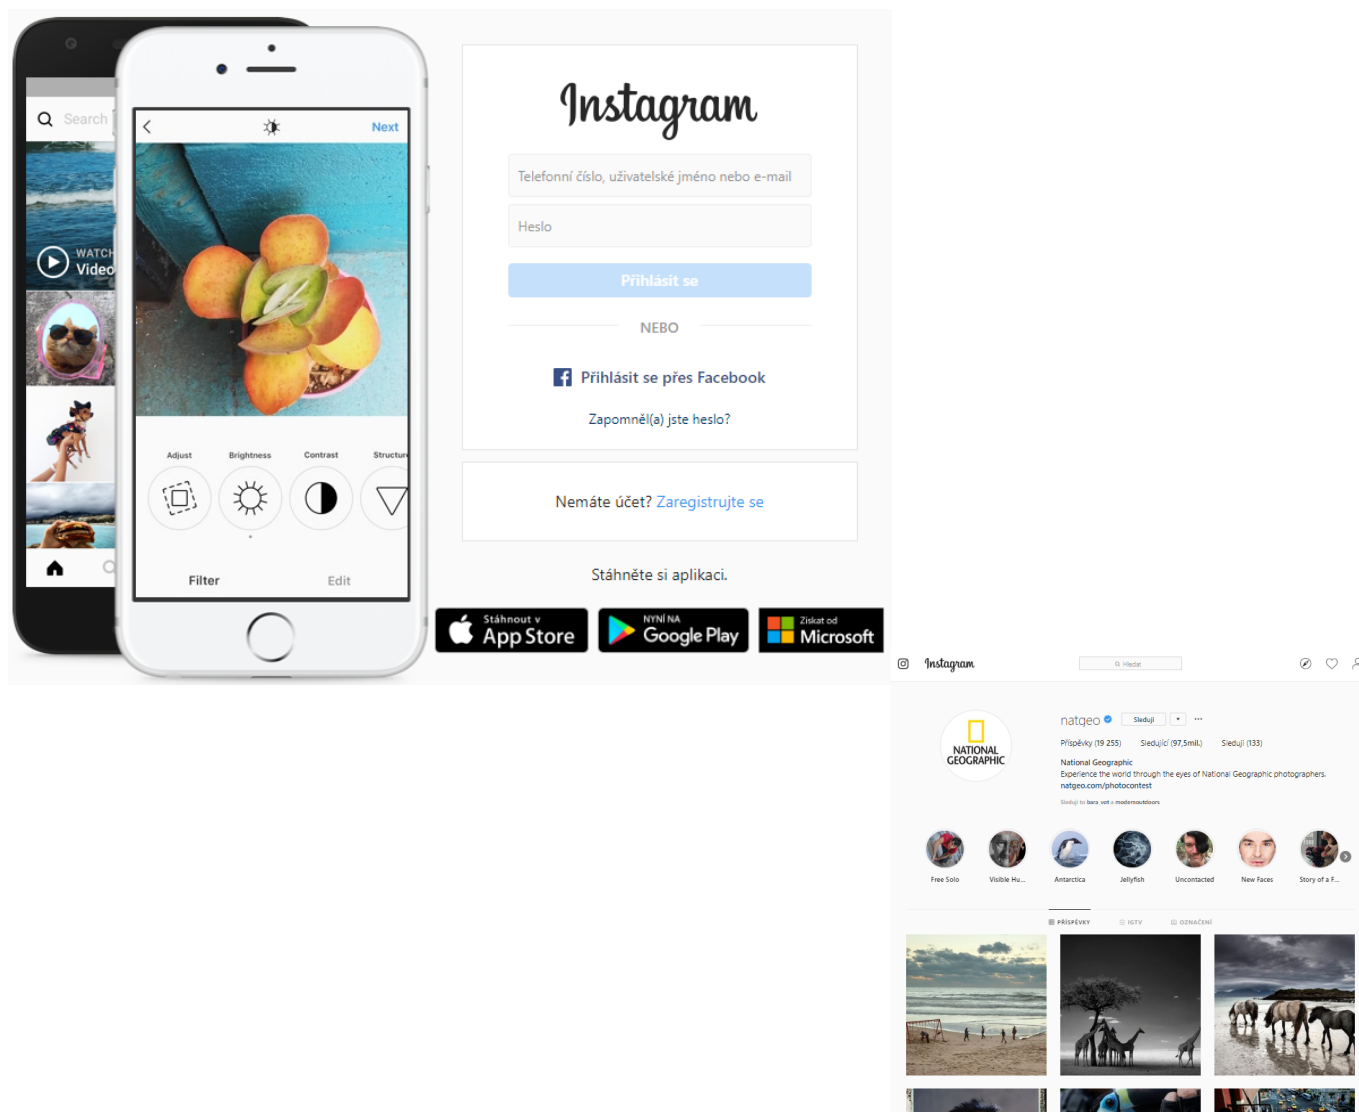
Search

WATCH
Video

Next

Adjust Brightness Contrast Structure

Filter Edit

Instagram

Telefonní číslo, uživatelské jméno nebo e-mail

Heslo

Přihlásit se

NEBO

Přihlásit se přes Facebook

Zapomněl(a) jste heslo?

Nemáte účet? Zaregistrujte se

Stáhněte si aplikaci.

Stáhnout v App Store

NYNÍ NA Google Play

Získat od Microsoft

Instagram

Hledat

natgeo Sleduji

Příspěvky (19 255) Sledující (97,5mil.) Sleduji (133)

NATIONAL GEOGRAPHIC

National Geographic
Experience the world through the eyes of National Geographic photographers.
natgeo.com/photocontest

Free Solo Visible Hu... Antarctica Jellyfish Uncontacted New Faces Story of a F...

PŘÍSPĚVKY IGTV OZNAČENÍ